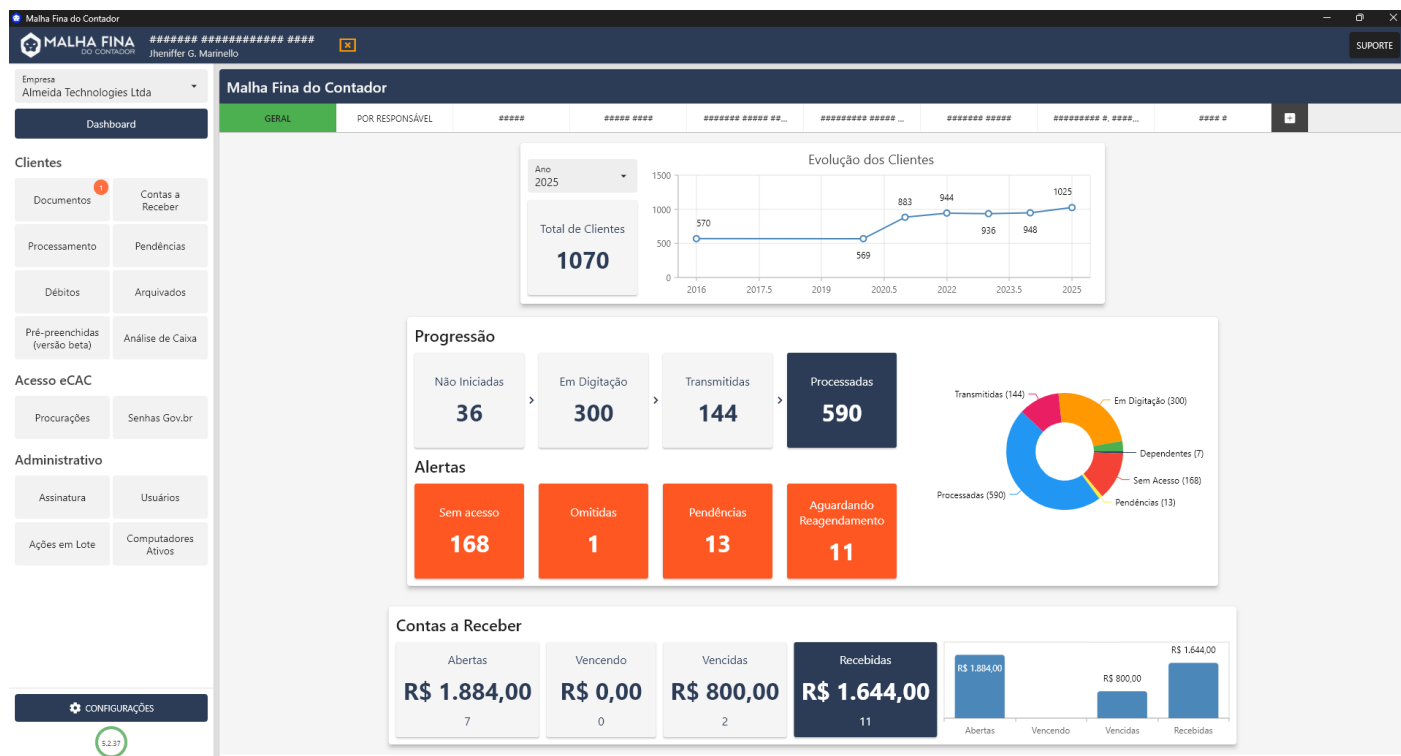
Malha Fina do Contador

MALHA FINA DO CONTADOR ####### ############# #### Jheniffer G. Marinello

SUPORTE

Empresa
Almeida Technologies Ltda

Dashboard

Clientes

Documentos 1
Contas a Receber
Processamento
Pendências
Débitos
Arquivados
Pré-preenchidas (versão beta)
Análise de Caixa

Acesso eCAC

Procurações
Senhas Gov.br

Administrativo

Assinatura
Usuários
Ações em Lote
Computadores Ativos

CONFIGURAÇÕES

5.2.37

Malha Fina do Contador

| GERAL | POR RESPONSÁVEL | ##### | ##### #### | ####### ##### ##... | ########## ##### ... | ####### ##### | ######### #. ####... | #### # |
|---|---|---|---|---|---|---|---|---|

Ano
2025

Total de Clientes
1070

Evolução dos Clientes

1500
1000
500
0

2016 2017.5 2019 2020.5 2022 2023.5 2025

570 569 883 944 936 948 1025

Progressão

Não Iniciadas
36

Em Digitação
300

Transmitidas
144

Processadas
590

Alertas

Sem acesso
168

Omitidas
1

Pendências
13

Aguardando Reagendamento
11

Transmitidas (144)
Em Digitação (300)
Dependentes (7)
Sem Acesso (168)
Pendências (13)
Processadas (590)

Contas a Receber

Abertas
R$ 1.884,00
7

Vencendo
R$ 0,00
0

Vencidas
R$ 800,00
2

Recebidas
R$ 1.644,00
11

R$ 1.884,00
R$ 800,00
R$ 1.644,00
Abertas Vencendo Vencidas Recebidas